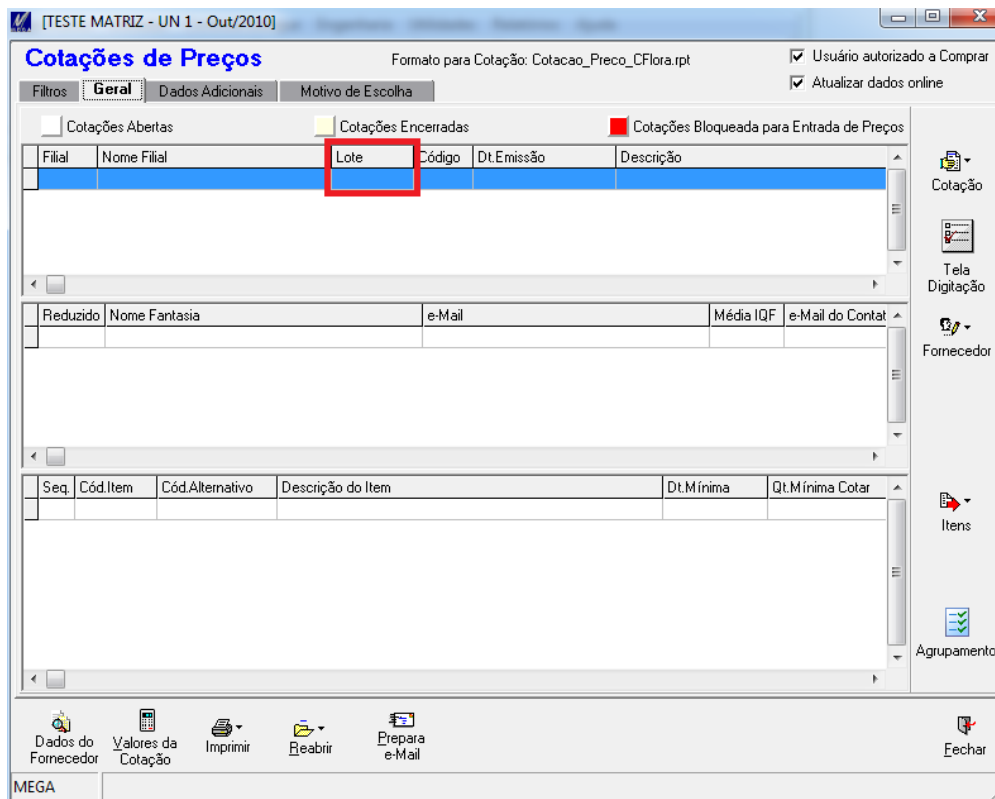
[TESTE MATRIZ - UN 1 - Out/2010]

Cotações de Preços

Formato para Cotação: Cotacao_Preco_CFlora.rpt

☑ Usuário autorizado a Comprar
☑ Atualizar dados online

Filtros | Geral | Dados Adicionais | Motivo de Escolha

Cotações Abertas
Cotações Encerradas
Cotações Bloqueada para Entrada de Preços

| Filial | Nome Filial | Lote | Código | Dt.Emissão | Descrição |
|---|---|---|---|---|---|
| | | | | | |

| Reduzido | Nome Fantasia | e-Mail | Média IQF | e-Mail do Contat |
|---|---|---|---|---|
| | | | | |

| Seq. | Cód.Item | Cód.Alternativo | Descrição do Item | Dt.Mínima | Qt.Mínima Cotar |
|---|---|---|---|---|---|
| | | | | | |

Cotação
Tela Digitação
Fornecedor
Itens
Agrupamento

Dados do Fornecedor
Valores da Cotação
Imprimir
Reabrir
Prepara e-Mail
Fechar

MEGA